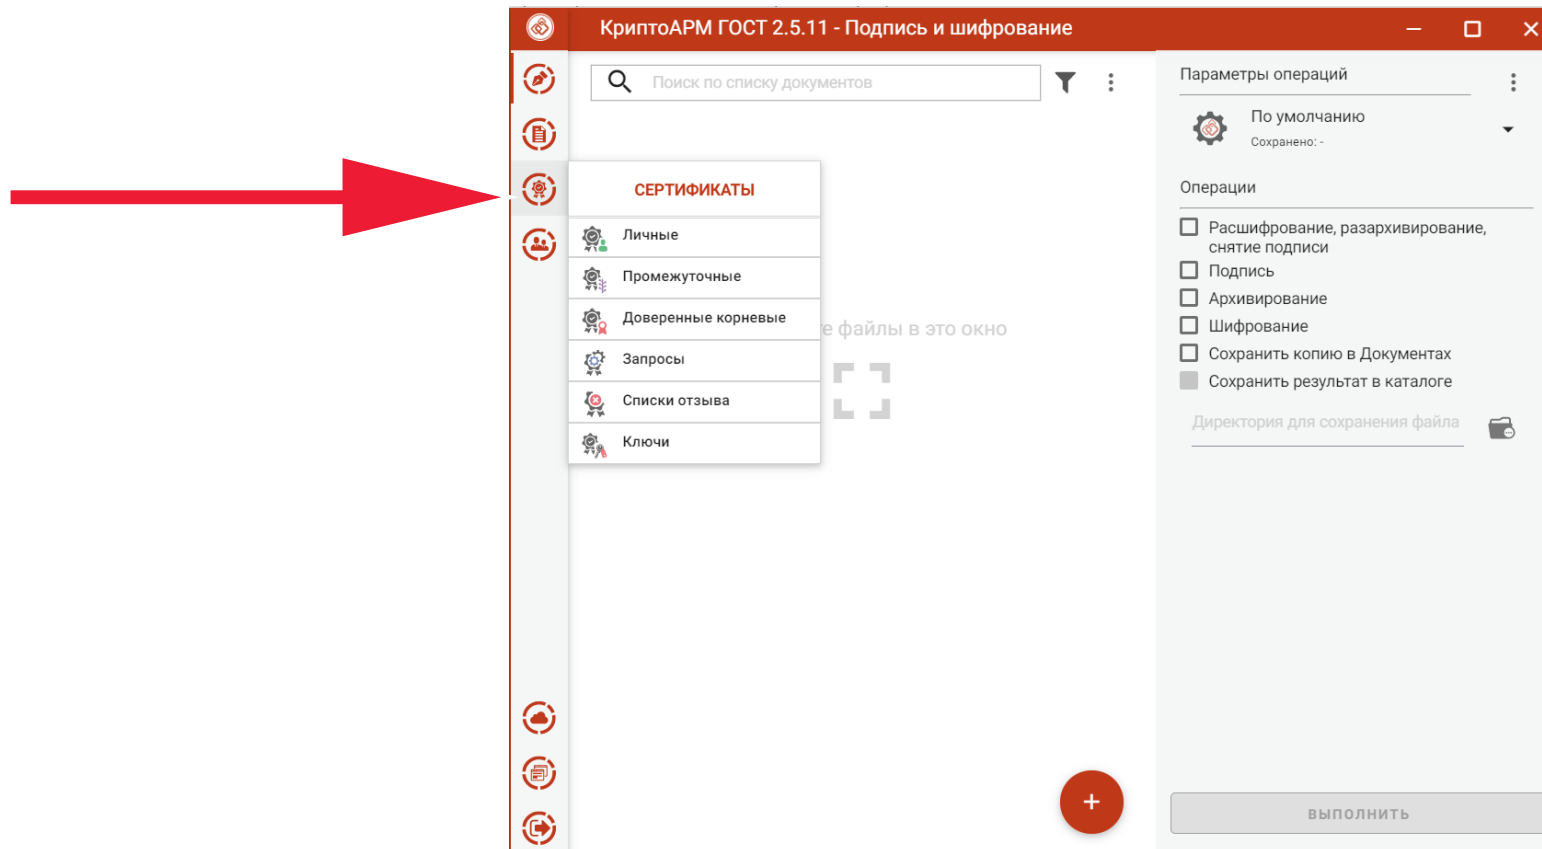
КриптоАРМ ГОСТ 2.5.11 - Подпись и шифрование

Поиск по списку документов

СЕРТИФИКАТЫ
Личные
Промежуточные
Доверенные корневые
Запросы
Списки отзыва
Ключи

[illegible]е файлы в это окно

Параметры операций
По умолчанию
Сохранено: -

Операции
Расшифрование, разархивирование, снятие подписи
Подпись
Архивирование
Шифрование
Сохранить копию в Документах
Сохранить результат в каталоге
Директория для сохранения файла

+

ВЫПОЛНИТЬ